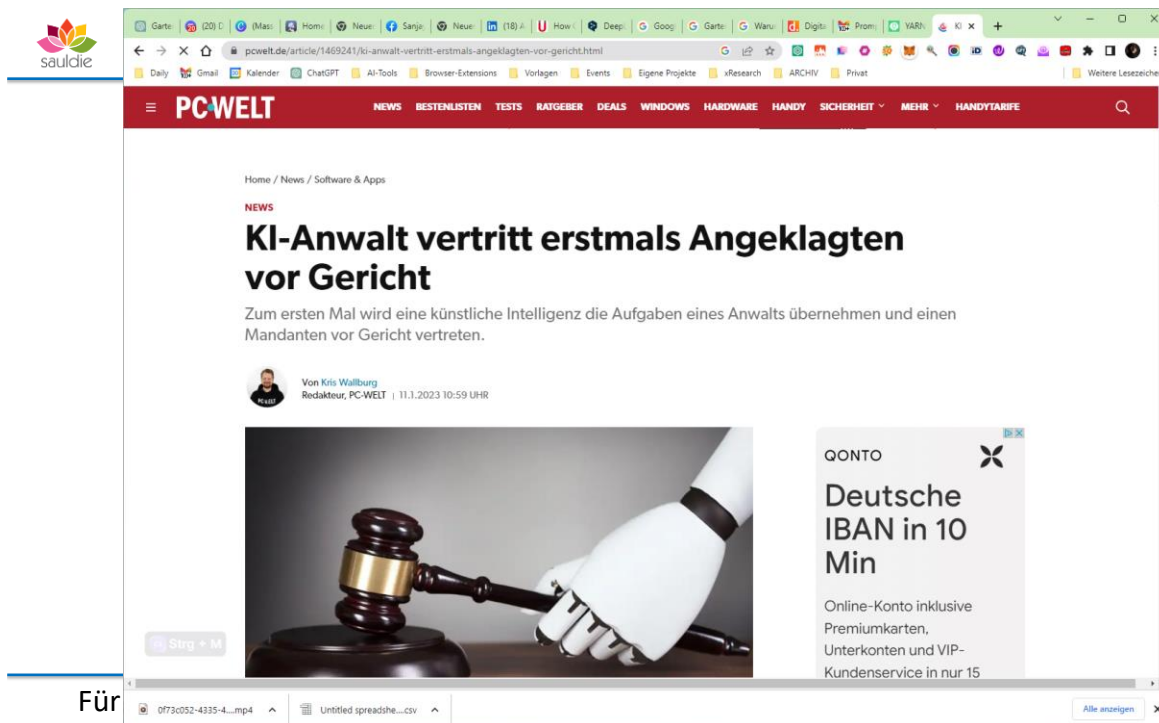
sauldie

Garte | (20) D | (Mass | Home | Neue | Sanja | Neue | (18) A | How | Deep | Goog | Garte | Waru | Digita | Prom | YARN | KI ×

pcwelt.de/article/1469241/ki-anwalt-vertritt-erstmals-angeklagten-vor-gericht.html

Daily | Gmail | Kalender | ChatGPT | AI-Tools | Browser-Extensions | Vorlagen | Events | Eigene Projekte | xResearch | ARCHIV | Privat | Weitere Lesezeiche

PC-WELT NEWS BESTENLISTEN TESTS RATGEBER DEALS WINDOWS HARDWARE HANDY SICHERHEIT MEHR HANDYTARIFE

Home / News / Software & Apps

NEWS

KI-Anwalt vertritt erstmals Angeklagten vor Gericht

Zum ersten Mal wird eine künstliche Intelligenz die Aufgaben eines Anwalts übernehmen und einen Mandanten vor Gericht vertreten.

Von Kris Wallburg
Redakteur, PC-WELT | 11.1.2023 10:59 UHR

PC-WELT

QONTO

Deutsche IBAN in 10 Min

Online-Konto inklusive Premiumkarten, Unterkonten und VIP-Kundenservice in nur 15

Strg + M

Für

0f73c052-4335-4....mp4 | Untitled spreadshe....csv | Alle anzeigen